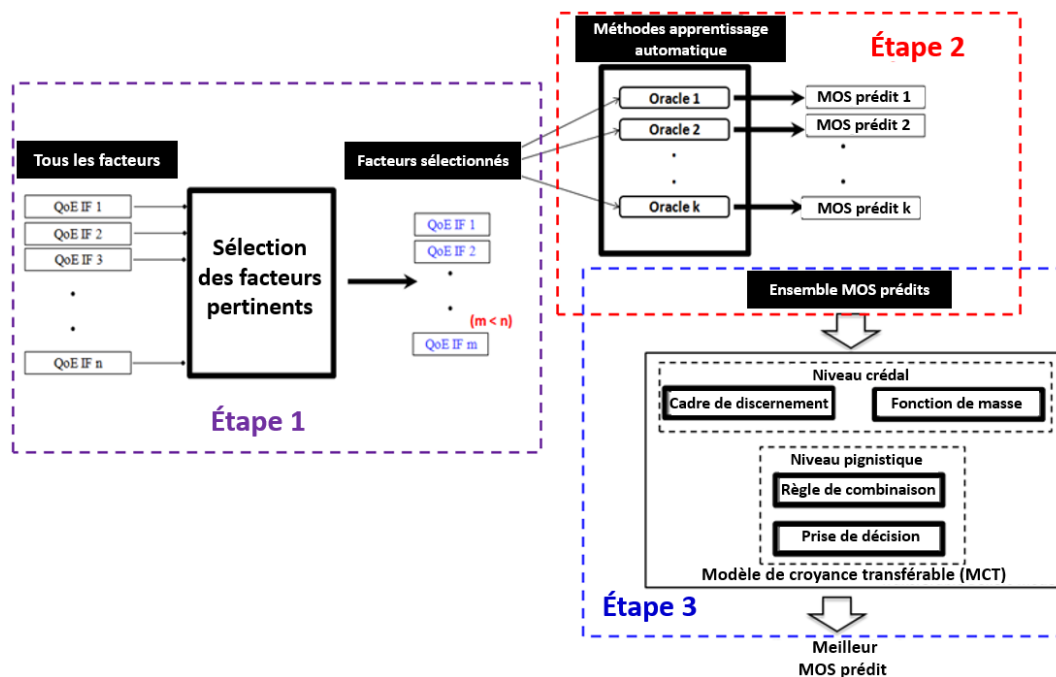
Méthodes apprentissage automatique

Étape 2

Oracle 1
Oracle 2
.
.
Oracle k

MOS prédit 1
MOS prédit 2
.
.
MOS prédit k

Tous les facteurs

QoE IF 1
QoE IF 2
QoE IF 3
.
.
QoE IF n

Sélection des facteurs pertinents

Facteurs sélectionnés

QoE IF 1
QoE IF 2
.
.
(m < n)
QoE IF m

Étape 1

Ensemble MOS prédits

Niveau crédal
Cadre de discernement
Fonction de masse

Niveau pignistique
Règle de combinaison
Prise de décision

Modèle de croyance transférable (MCT)

Étape 3

Meilleur MOS prédit